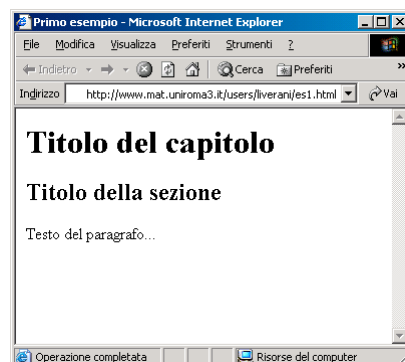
Primo esempio - Microsoft Internet Explorer

File Modifica Visualizza Preferiti Strumenti ?

Indietro Cerca Preferiti

Indirizzo http://www.mat.uniroma3.it/users/liverani/es1.html Vai

Titolo del capitolo

Titolo della sezione

Testo del paragrafo...

Operazione completata Risorse del computer